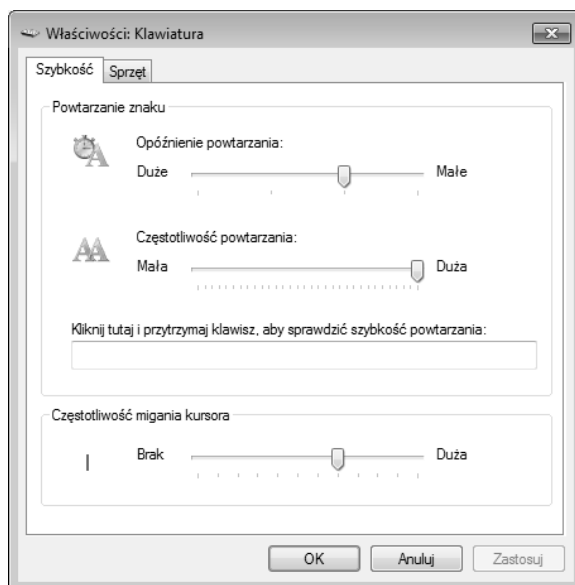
Właściwości: Klawiatura

Szybkość | Sprzęt

Powtarzanie znaku

Opóźnienie powtarzania:

Duże

Małe

Częstotliwość powtarzania:

Mała

Duża

Kliknij tutaj i przytrzymaj klawisz, aby sprawdzić szybkość powtarzania:

Częstotliwość migania kursora

Brak

Duża

OK

Anuluj

Zastosuj